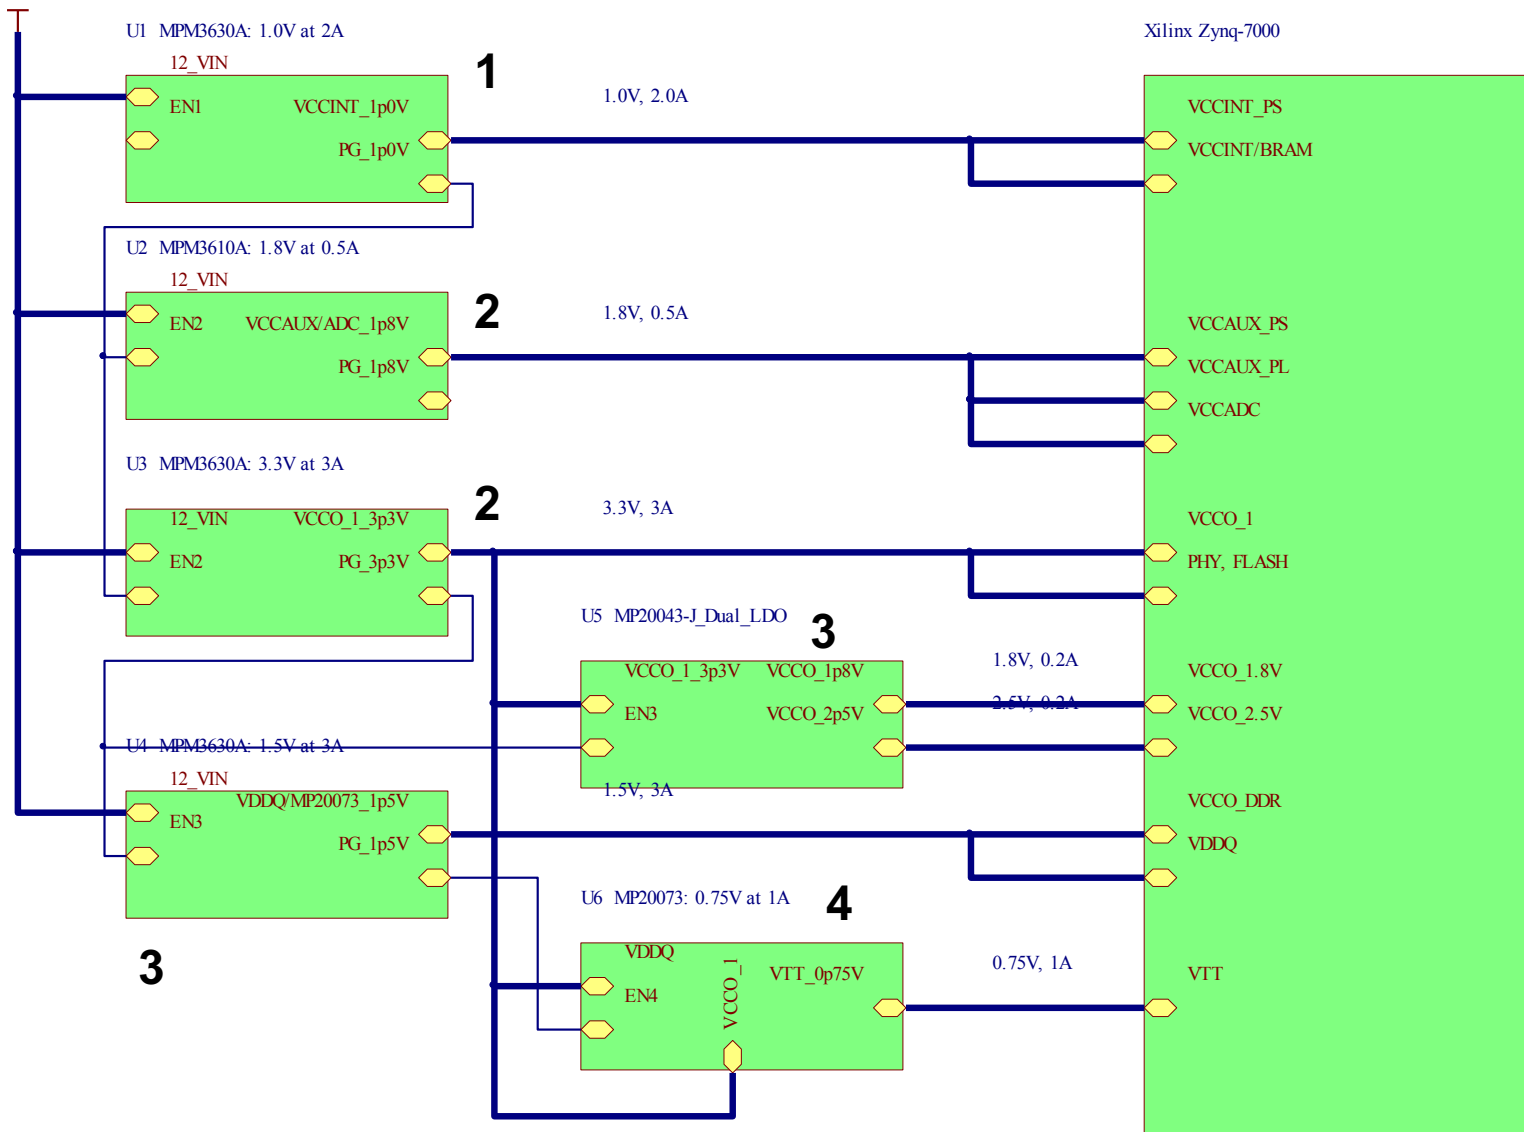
U1 MPM3630A: 1.0V at 2A

Xilinx Zynq-7000

12_VIN

1

EN1

VCCINT_1p0V

PG_1p0V

1.0V, 2.0A

VCCINT_PS

VCCINT/BRAM

U2 MPM3610A: 1.8V at 0.5A

12_VIN

2

EN2

VCCAUX/ADC_1p8V

PG_1p8V

1.8V, 0.5A

VCCAUX_PS

VCCAUX_PL

VCCADC

U3 MPM3630A: 3.3V at 3A

12_VIN

VCCO_1_3p3V

2

EN2

PG_3p3V

3.3V, 3A

VCCO_1

PHY, FLASH

U5 MP20043-J_Dual_LDO

3

VCCO_1_3p3V

VCCO_1p8V

EN3

VCCO_2p5V

1.8V, 0.2A

2.5V, 0.2A

VCCO_1.8V

VCCO_2.5V

U4 MPM3630A: 1.5V at 3A

12_VIN

VDDQ/MP20073_1p5V

EN3

PG_1p5V

1.5V, 3A

VCCO_DDR

VDDQ

U6 MP20073: 0.75V at 1A

4

3

VDDQ

EN4

VCCO_1

VTT_0p75V

0.75V, 1A

VTT